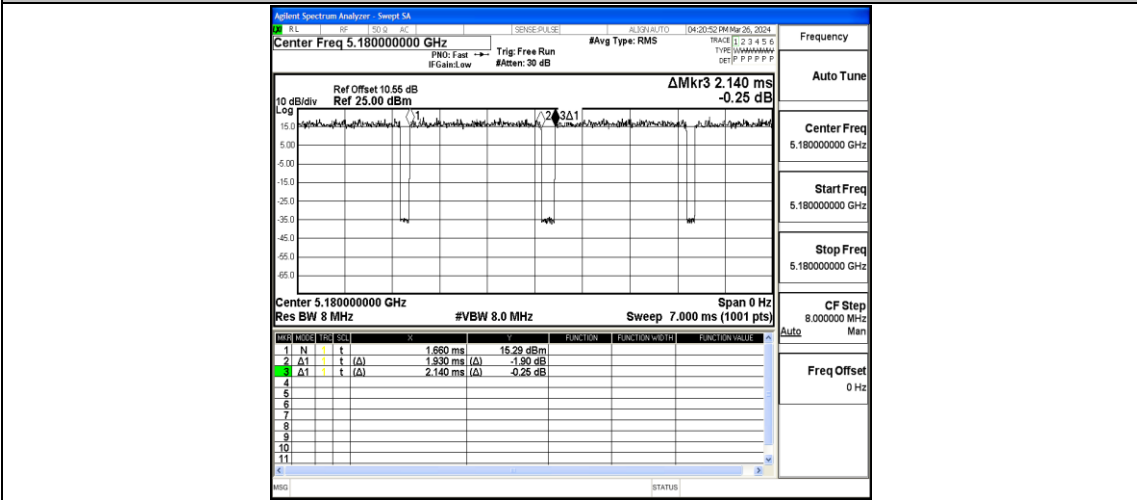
Agilent Spectrum Analyzer - Swept SA

RL RF 50 Ω AC SENSE:PULSE ALIGN AUTO 04:20:52 PM Mar 26, 2024

Center Freq 5.180000000 GHz

PNO: Fast IFGain:Low

Trig: Free Run #Atten: 30 dB

#Avg Type: RMS

TRACE 1 2 3 4 5 6 TYPE WWWWWW DET P P P P P P

Frequency

Ref Offset 10.55 dB
10 dB/div Ref 25.00 dBm

ΔMkr3 2.140 ms
-0.25 dB

Log

15.0
5.00
-5.00
-15.0
-25.0
-35.0
-45.0
-55.0
-65.0

1 2 3Δ1

Center 5.180000000 GHz
Res BW 8 MHz
#VBW 8.0 MHz
Span 0 Hz
Sweep 7.000 ms (1001 pts)

| MKR | MODE | TRC | SCL | X | Y | FUNCTION | FUNCTION WIDTH | FUNCTION VALUE |
|---|---|---|---|---|---|---|---|---|
| 1 | N | 1 | t | 1.660 ms | 15.29 dBm | | | |
| 2 | Δ1 | 1 | t (Δ) | 1.930 ms | (Δ) -1.90 dB | | | |
| 3 | Δ1 | 1 | t (Δ) | 2.140 ms | (Δ) -0.25 dB | | | |
| 4 | | | | | | | | |
| 5 | | | | | | | | |
| 6 | | | | | | | | |
| 7 | | | | | | | | |
| 8 | | | | | | | | |
| 9 | | | | | | | | |
| 10 | | | | | | | | |
| 11 | | | | | | | | |

Auto Tune

Center Freq
5.180000000 GHz

Start Freq
5.180000000 GHz

Stop Freq
5.180000000 GHz

CF Step
8.000000 MHz
Auto Man

Freq Offset
0 Hz

MSG STATUS